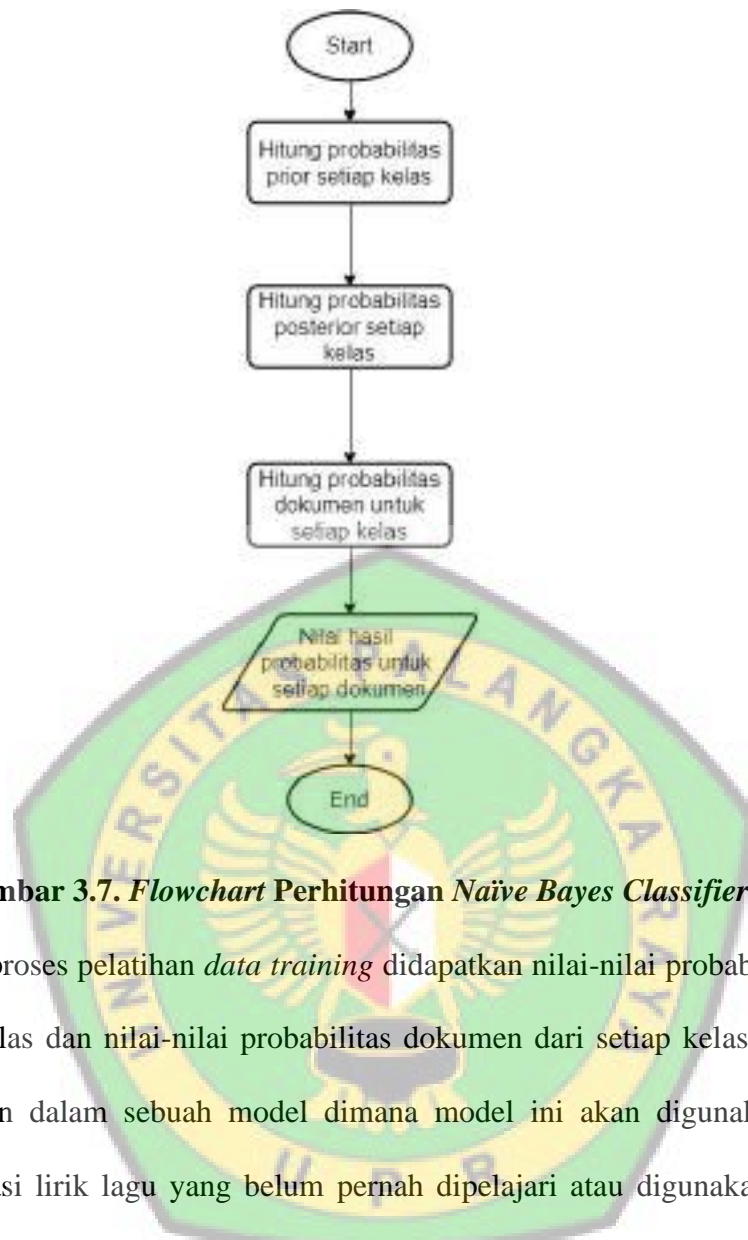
Start

Hitung probabilitas prior setiap kelas

Hitung probabilitas posterior setiap kelas

Hitung probabilitas dokumen untuk setiap kelas

Nilai hasil probabilitas untuk setiap dokumen

End

UNIVERSITAS PALANGKARAYA

UPR

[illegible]mbar 3.7. *Flowchart* Perhitungan *Naïve Bayes Classifier*

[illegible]proses pelatihan *data training* didapatkan nilai-nilai probab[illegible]

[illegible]las dan nilai-nilai probabilitas dokumen dari setiap kelas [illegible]

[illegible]n dalam sebuah model dimana model ini akan digunak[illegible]

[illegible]si lirik lagu yang belum pernah dipelajari atau digunaka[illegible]